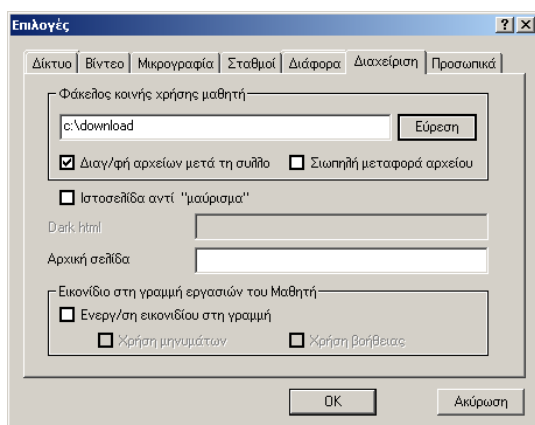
Επιλογές

? X

Δίκτυο | Βίντεο | Μικρογραφία | Σταθμοί | Διάφορα | Διαχείριση | Προσωπικά

Φάκελος κοινής χρήσης μαθητή

c:\download

Εύρεση

☑ Διαγ/φή αρχείων μετά τη συλλο

☐ Σιωπηλή μεταφορά αρχείου

☐ Ιστοσελίδα αντί "μαύρισμα"

Dark html

Αρχική σελίδα

Εικονίδιο στη γραμμή εργασιών του Μαθητή

☐ Ενεργ/ση εικονιδίου στη γραμμή

☐ Χρήση μηνυμάτων

☐ Χρήση βοήθειας

OK

Ακύρωση